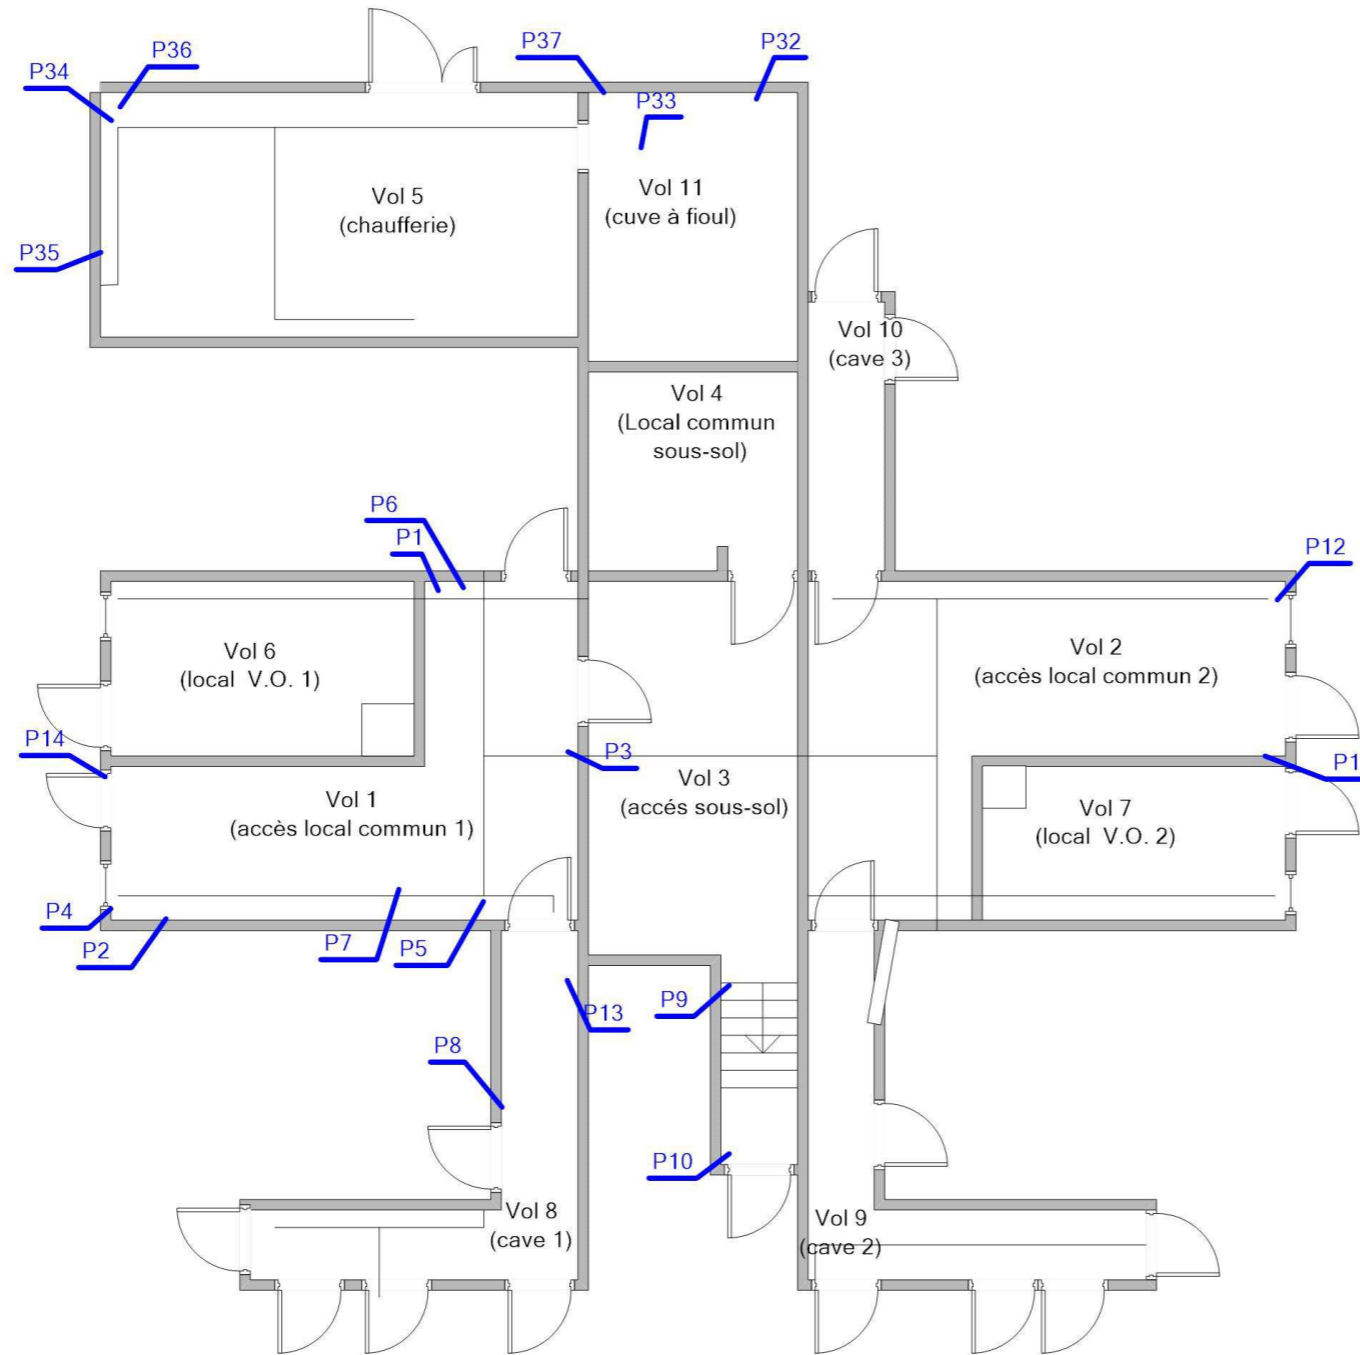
P34
P36
P37
P32
P33
Vol 5
(chaufferie)
Vol 11
(cuve à fioul)
P35
Vol 10
(cave 3)
Vol 4
(Local commun sous-sol)
P6
P1
P12
Vol 6
(local V.O. 1)
Vol 2
(accès local commun 2)
P14
P3
Vol 3
(accés sous-sol)
P1
Vol 1
(accès local commun 1)
Vol 7
(local V.O. 2)
P4
P2
P7
P5
P13
P9
P8
P10
Vol 8
(cave 1)
Vol 9
(cave 2)